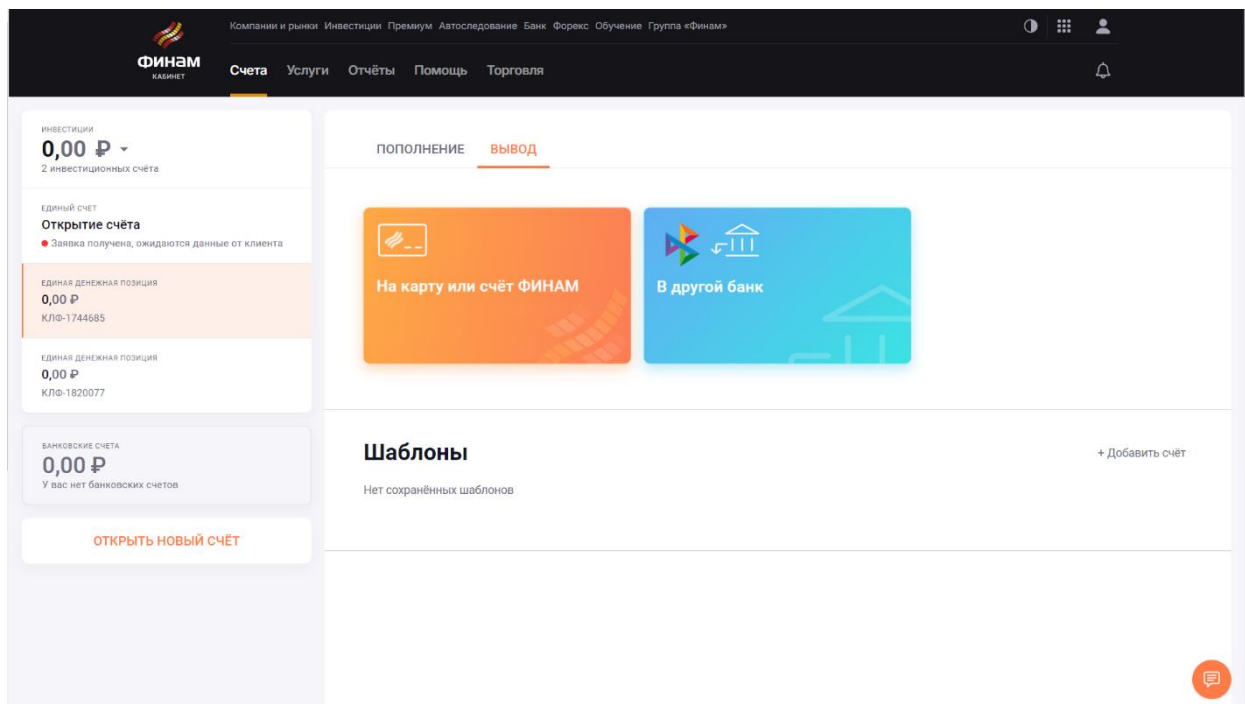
ФИНАМ
КАБИНЕТ

Компании и рынки Инвестиции Премиум Автоследование Банк Форекс Обучение Группа «Финам»

Счета Услуги Отчёты Помощь Торговля

ИНВЕСТИЦИИ
0,00 ₽
2 инвестиционных счёта

ЕДИНЫЙ СЧЕТ
Открытие счёта
Заявка получена, ожидаются данные от клиента

ЕДИНАЯ ДЕНЕЖНАЯ ПОЗИЦИЯ
0,00 ₽
КЛФ-1744685

ЕДИНАЯ ДЕНЕЖНАЯ ПОЗИЦИЯ
0,00 ₽
КЛФ-1820077

БАНКОВСКИЕ СЧЕТА
0,00 ₽
У вас нет банковских счетов

ОТКРЫТЬ НОВЫЙ СЧЁТ

ПОПОЛНЕНИЕ ВЫВОД

На карту или счёт ФИНАМ

В другой банк

Шаблоны

+ Добавить счёт

Нет сохранённых шаблонов